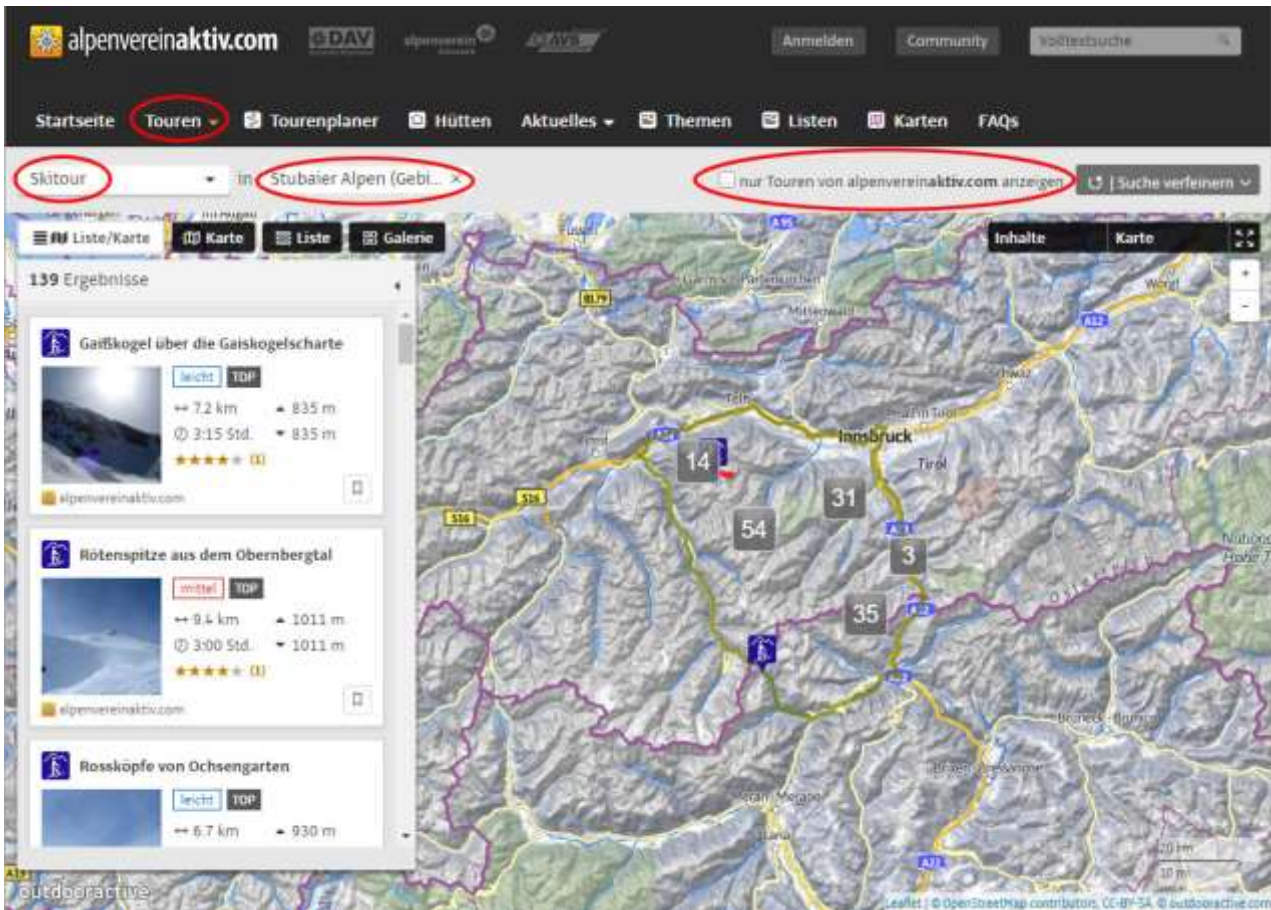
alpenvereinaktiv.com DAV alpenverein AVS

Anmelden Community Volltextsuche

Startseite Touren Tourenplaner Hütten Aktuelles Themen Listen Karten FAQs

Skitour in Stubaier Alpen (Gebi... ×

nur Touren von alpenvereinaktiv.com anzeigen

| Suche verfeinern

Liste/Karte Karte Liste Galerie

Inhalte Karte

139 Ergebnisse

Gaißkogel über die Gaiskogelscharte

leicht TOP

7,2 km 835 m

3:15 Std. 835 m

(1)

alpenvereinaktiv.com

Rötenspitze aus dem Obernbergtal

mittel TOP

9,4 km 1011 m

3:00 Std. 1011 m

(1)

alpenvereinaktiv.com

Rossköpfe von Ochsengarten

leicht TOP

6,7 km 930 m

Innsbruck Tirol Telfs Schwaz Wörgl Mittenwald Garmisch-Partenkirchen Brixen Bruneck Meran

14 31 54 3 35

A95 B179 A12 A13 A22 S16 A22

20 km 10 mi

outdooractive

Leaflet | © OpenStreetMap contributors, CC-BY-SA, © outdooractive.com